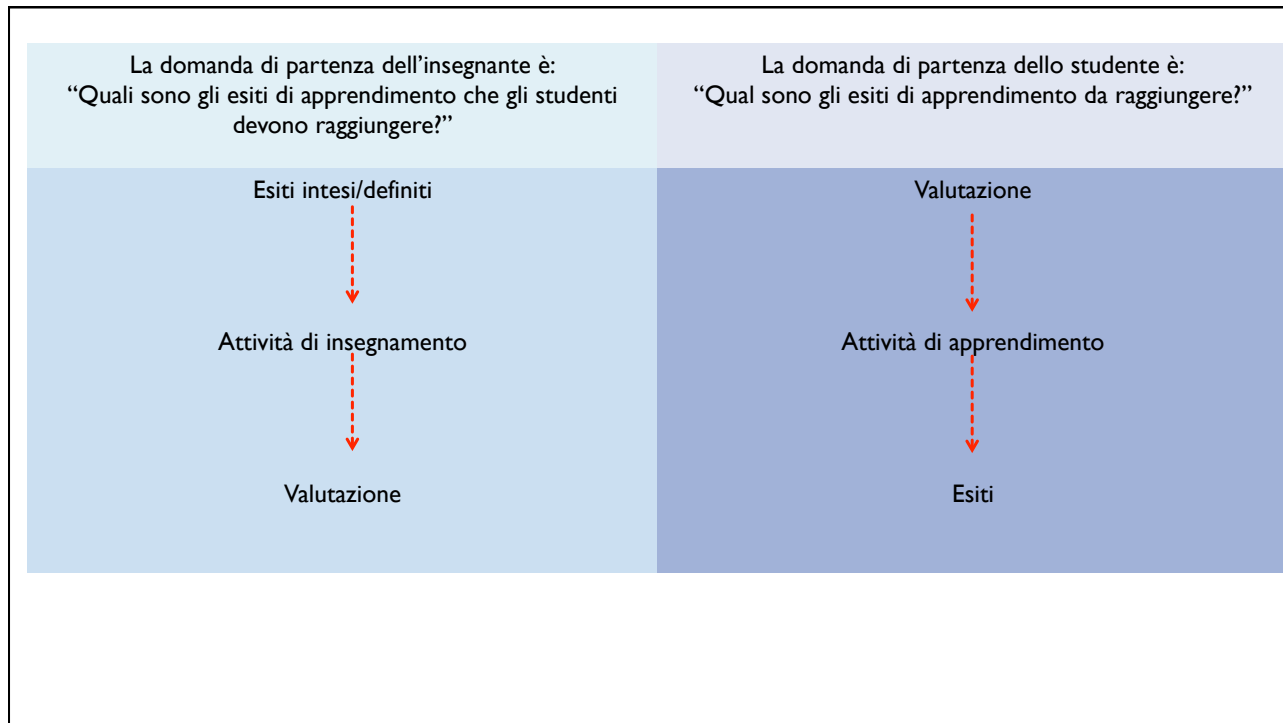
| La domanda di partenza dell'insegnante è: "Quali sono gli esiti di apprendimento che gli studenti devono raggiungere?" | La domanda di partenza dello studente è: "Qual sono gli esiti di apprendimento da raggiungere?" |
|---|---|
| Esiti intesi/definiti<br>Attività di insegnamento<br>Valutazione | Valutazione<br>Attività di apprendimento<br>Esiti |